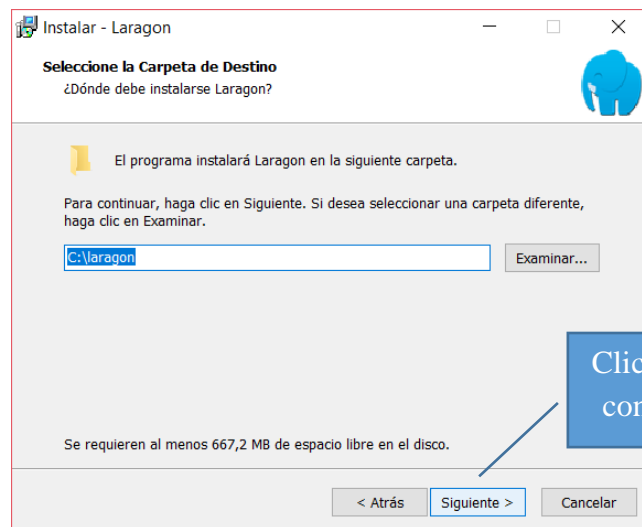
Instalar - Laragon

Seleccione la Carpeta de Destino
¿Dónde debe instalarse Laragon?

El programa instalará Laragon en la siguiente carpeta.

Para continuar, haga clic en Siguiente. Si desea seleccionar una carpeta diferente, haga clic en Examinar.

C:\laragon

Examinar...

Clic
con

Se requieren al menos 667,2 MB de espacio libre en el disco.

< Atrás
Siguiente >
Cancelar